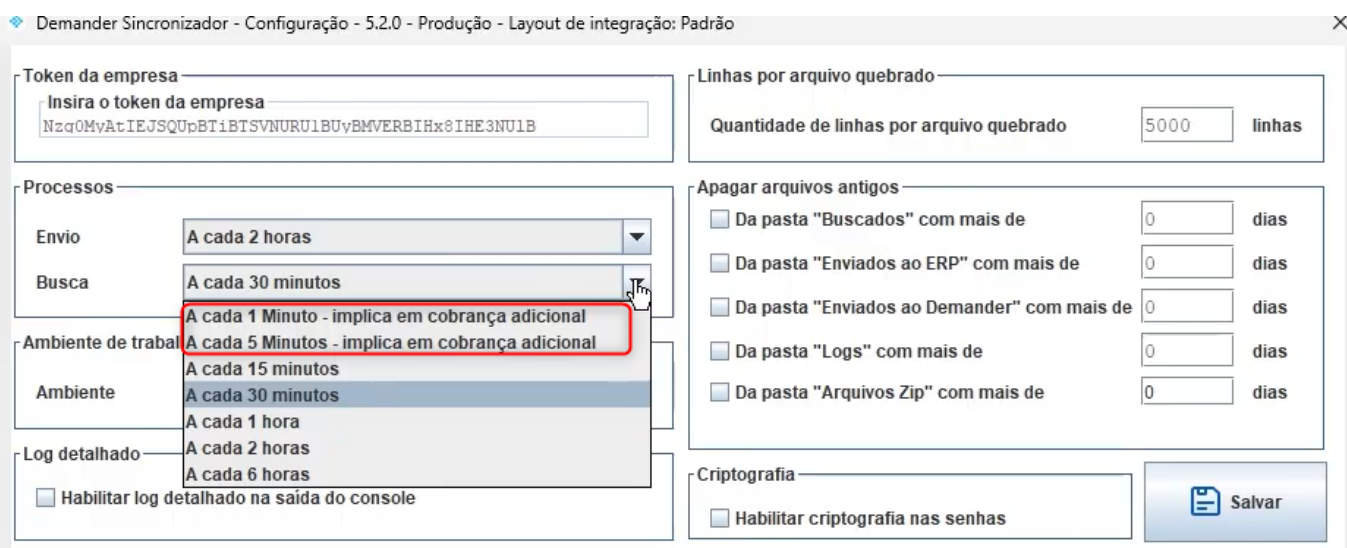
Demander Sincronizador - Configuração - 5.2.0 - Produção - Layout de integração: Padrão

×

Token da empresa

Insira o token da empresa

Nzg0MyAtIEJSQUpBTiBTSVNURU1BUyBMVERBIHx8IHE3NU1B

Linhas por arquivo quebrado

Quantidade de linhas por arquivo quebrado 5000 linhas

Processos

Envio A cada 2 horas

Busca A cada 30 minutos

A cada 1 Minuto - implica em cobrança adicional
A cada 5 Minutos - implica em cobrança adicional
A cada 15 minutos
A cada 30 minutos
A cada 1 hora
A cada 2 horas
A cada 6 horas

Ambiente de trabal

Ambiente

Log detalhado

Habilitar log detalhado na saída do console

Apagar arquivos antigos

Da pasta "Buscados" com mais de 0 dias

Da pasta "Enviados ao ERP" com mais de 0 dias

Da pasta "Enviados ao Demander" com mais de 0 dias

Da pasta "Logs" com mais de 0 dias

Da pasta "Arquivos Zip" com mais de 0 dias

Criptografia

Habilitar criptografia nas senhas

Salvar